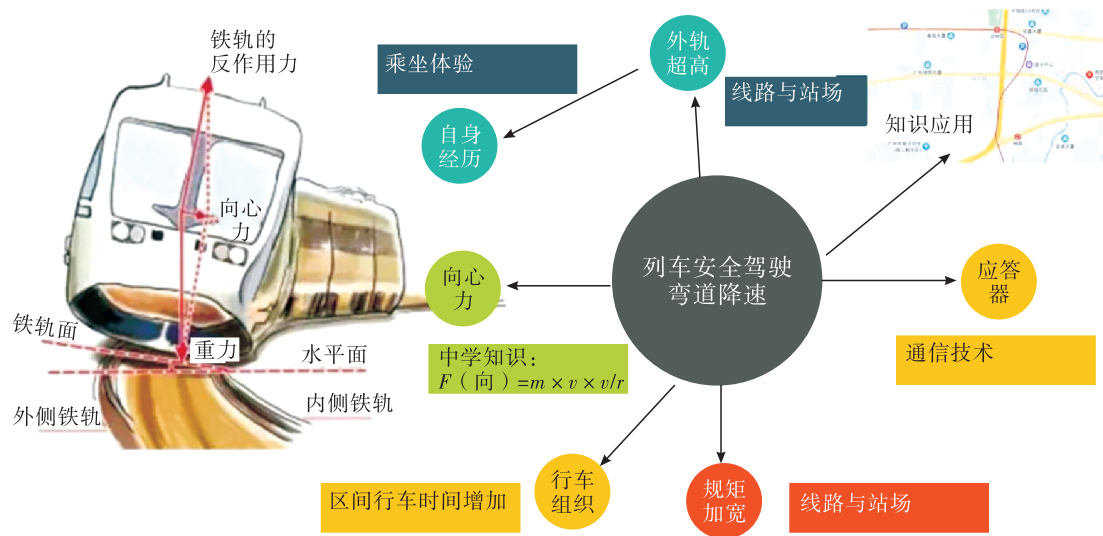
铁轨的反作用力

向心力

铁轨面

重力

水平面

外侧铁轨

内侧铁轨

乘坐体验

自身经历

外轨超高

线路与站场

知识应用

列车安全驾驶弯道降速

向心力

中学知识：
$F$（向）$=m\times v\times v/r$

应答器

通信技术

行车组织

区间行车时间增加

规矩加宽

线路与站场